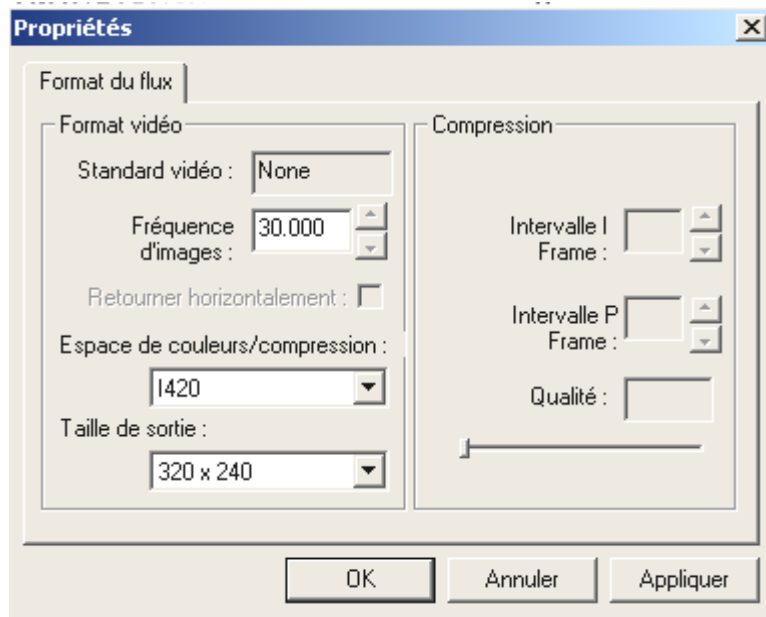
Propriétés

Format du flux

Format vidéo

Standard vidéo : None

Fréquence d'images : 30.000

Retourner horizontalement :

Espace de couleurs/compression :

I420

Taille de sortie :

320 x 240

Compression

Intervalle I Frame :

Intervalle P Frame :

Qualité :

OK

Annuler

Appliquer